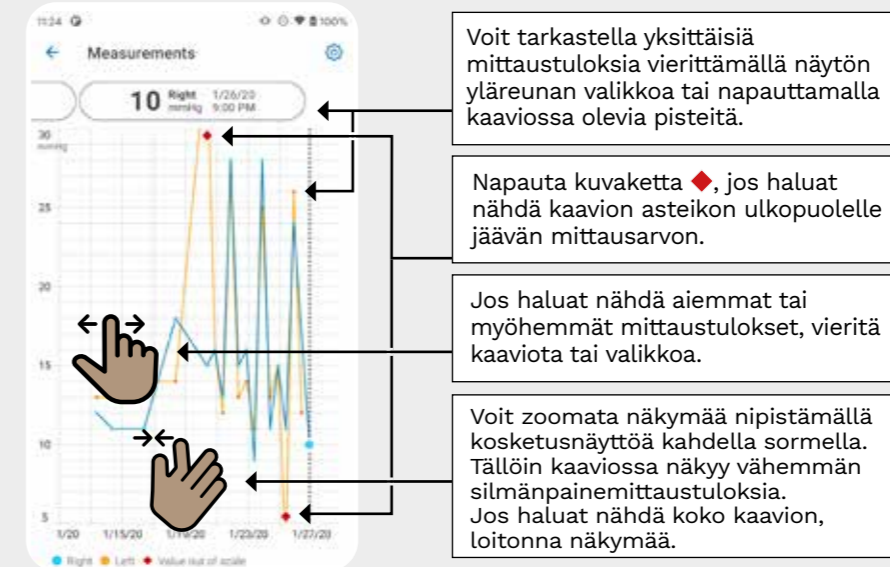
11:24

100%

Measurements

10 Right mmHg 1/26/20 9:00 PM

30 mmHg

25

20

15

10

5

1/20 1/15/20 1/19/20 1/23/20 1/27/20

Right Left Value out of scale

Voit tarkastella yksittäisiä mittaustuloksia vierittämällä näytön yläreunan valikkoa tai napauttamalla kaaviossa olevia pisteitä.

Napauta kuvaketta ◆, jos haluat nähdä kaavion asteikon ulkopuolelle jäävän mittausarvon.

Jos haluat nähdä aiemmat tai myöhemmät mittaustulokset, vieritä kaaviota tai valikkoa.

Voit zoomata näkymää nipistämällä kosketusnäyttöä kahdella sormella. Tällöin kaaviossa näkyy vähemmän silmänpainemittaustuloksia. Jos haluat nähdä koko kaavion, loitonna näkymää.